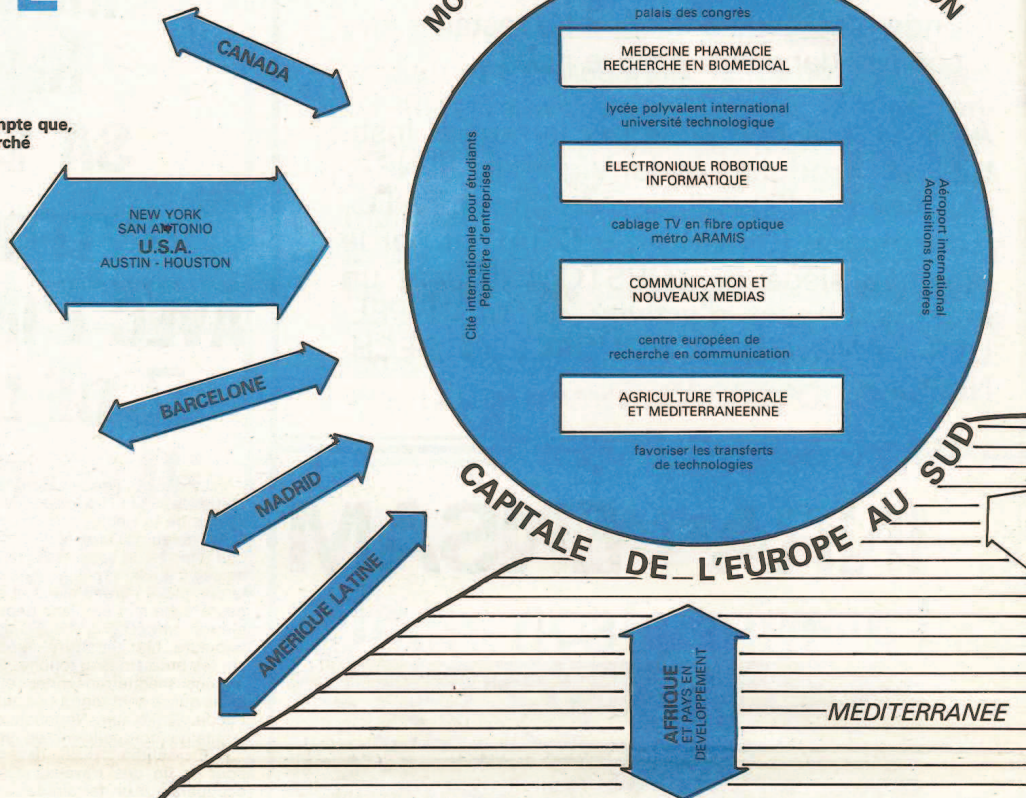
MO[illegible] N

palais des congrès

MEDECINE PHARMACIE
RECHERCHE EN BIOMEDICAL

lycée polyvalent international
université technologique

ELECTRONIQUE ROBOTIQUE
INFORMATIQUE

cablage TV en fibre optique
métro ARAMIS

COMMUNICATION ET
NOUVEAUX MEDIAS

centre européen de
recherche en communication

AGRICULTURE TROPICALE
ET MEDITERRANEENNE

favoriser les transferts
de technologies

Cité internationale pour étudiants
Pépinière d'entreprises

Aéroport international
Acquisitions foncières

CAPITALE DE L'EUROPE AU SUD

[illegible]mpte que,
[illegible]rché

CANADA

NEW YORK
SAN ANTONIO
U.S.A.
AUSTIN - HOUSTON

BARCELONE

MADRID

AMERIQUE LATINE

AFRIQUE
ET PAYS EN
DEVELOPPEMENT

MEDITERRANEE